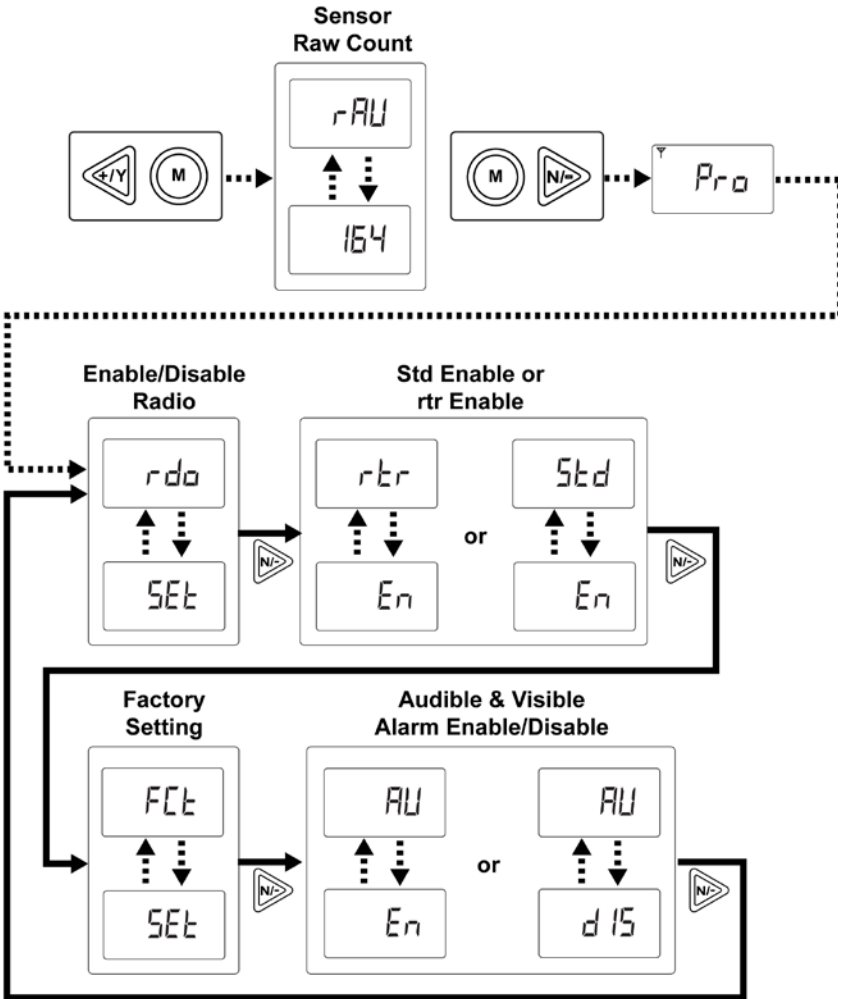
+/Y M

Sensor Raw Count

rAU

164

M N/-

Pro

Enable/Disable Radio

rdo

SEt

N/-

Std Enable or rtr Enable

rtr

En

or

Std

En

N/-

Factory Setting

FCt

SEt

N/-

Audible & Visible Alarm Enable/Disable

AU

En

or

AU

dIS

N/-